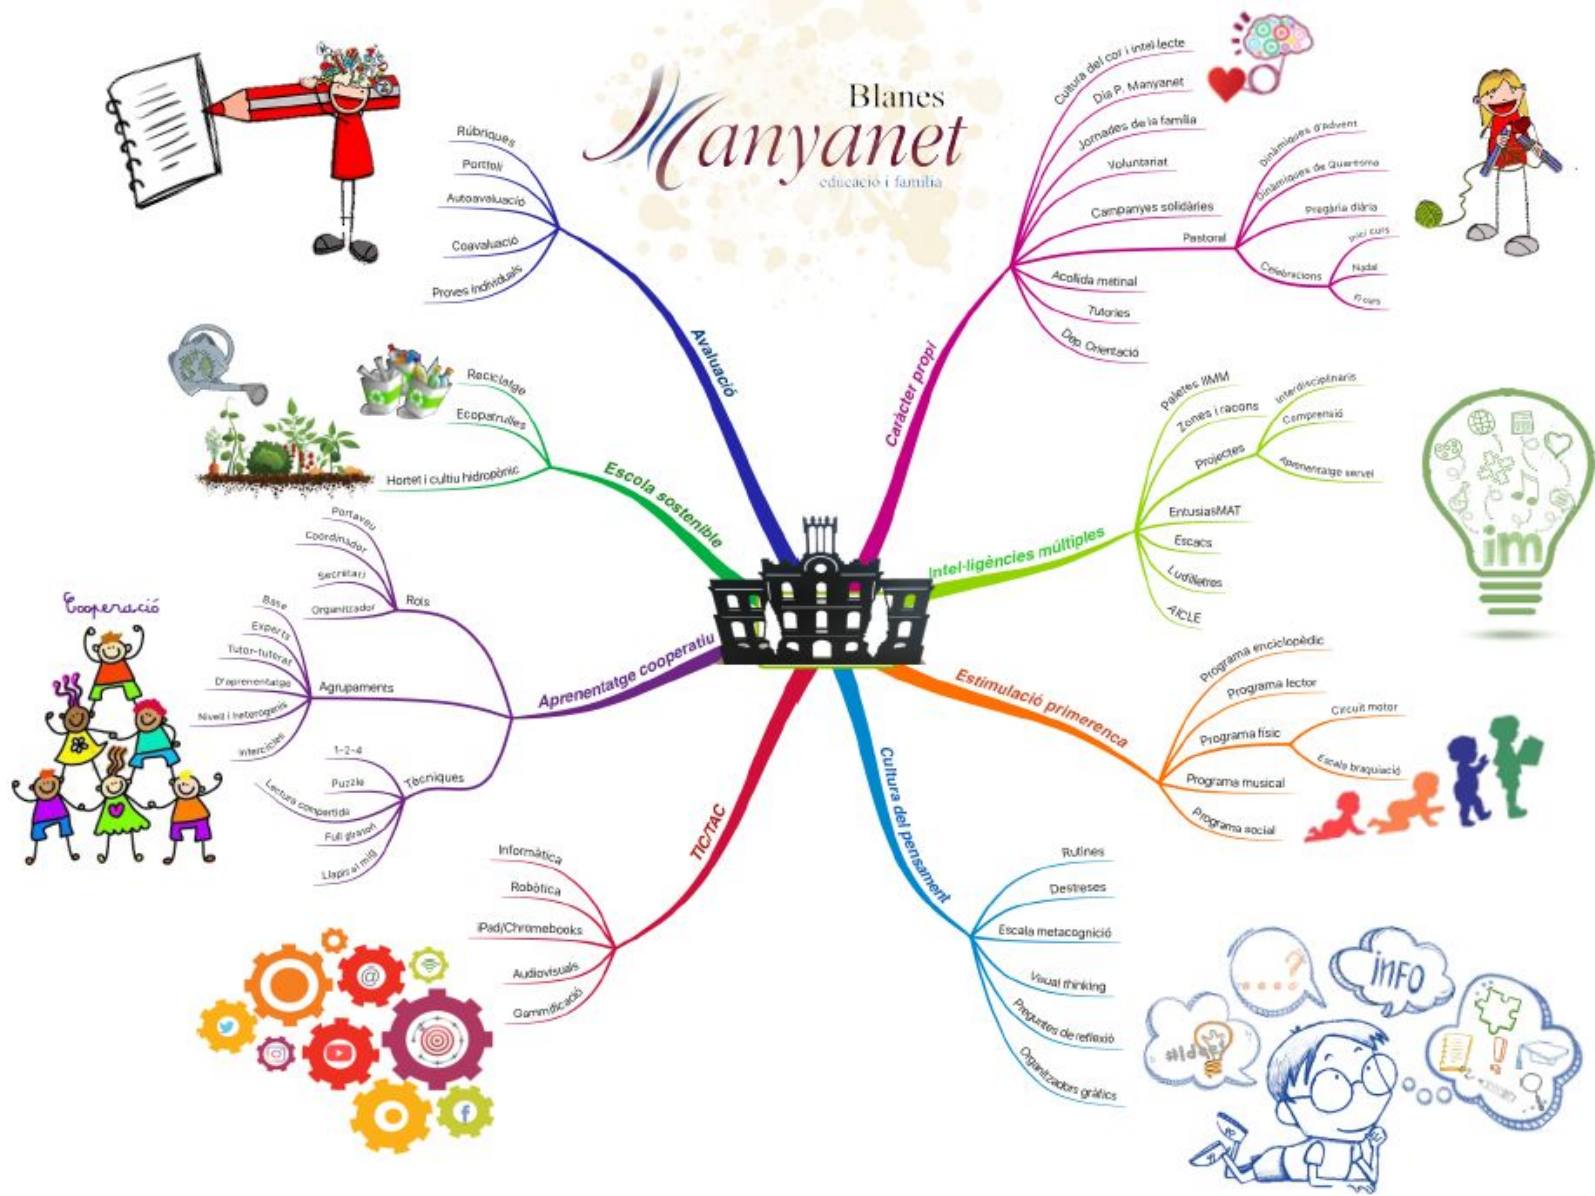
Blanes
Manyanet
educació i família

Avaluació
Rúbriques
Portfoli
Autoavaluació
Coavaluació
Proves individuals

Caràcter propi
Cultura del cor i intel·lecte
Dia P. Manyanet
Jornades de la família
Voluntariat
Campanyes solidàries
Pastoral
Dinàmiques d'Advent
Dinàmiques de Quaresma
Pregària diària
Celebracions
Inici curs
Nadal
Fi curs
Acollida matinal
Tutories
Dep. Orientació

Escola sostenible
Reciclatge
Ecopatrulles
Hortet i cultiu hidropònic

Intel·ligències múltiples
Paletes IIMM
Zones i racons
Projectes
Interdisciplinaris
Comprensió
Aprenentatge servei
EntusiasMAT
Escacs
Ludilletres
AICLE

Aprenentatge cooperatiu
Cooperació
Rols
Portaveu
Coordinador
Secretari
Organitzador
Agrupaments
Base
Experts
Tutor-tutorat
D'aprenentatge
Nivell i heterogenis
Intercicles
Tècniques
1-2-4
Puzzle
Lectura compartida
Full giratori
Llapis al mig

Estimulació primerenca
Programa enciclopèdic
Programa lector
Programa físic
Circuit motor
Escala braquiació
Programa musical
Programa social

TIC/TAC
Informàtica
Robòtica
iPad/Chromebooks
Audiovisuals
Gamificació

Cultura del pensament
Rutines
Destreses
Escala metacognició
Visual thinking
Preguntes de reflexió
Organitzadors gràfics

im
INFO
#Idea